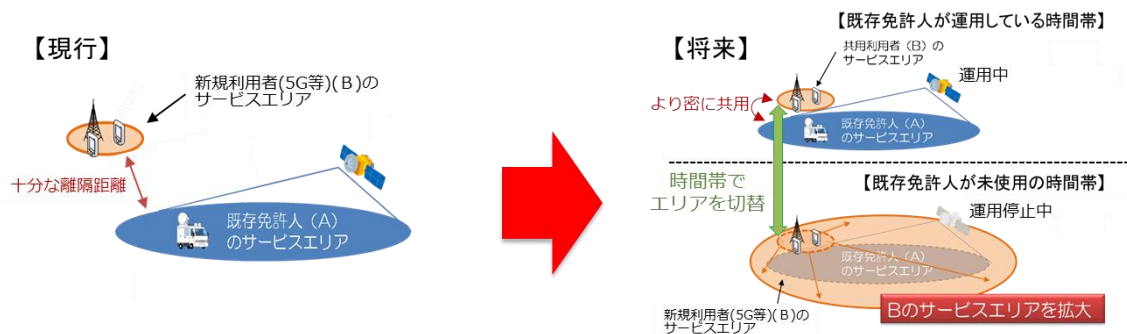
【現行】

新規利用者(5G等)(Ｂ)のサービスエリア

十分な離隔距離

既存免許人（A）のサービスエリア

【将来】

【既存免許人が運用している時間帯】

共用利用者（B）のサービスエリア

運用中

より密に共用

既存免許人（A）のサービスエリア

時間帯でエリアを切替

【既存免許人が未使用の時間帯】

運用停止中

既存免許人（A）のサービスエリア

新規利用者(5G等)(Ｂ)のサービスエリア

Bのサービスエリアを拡大